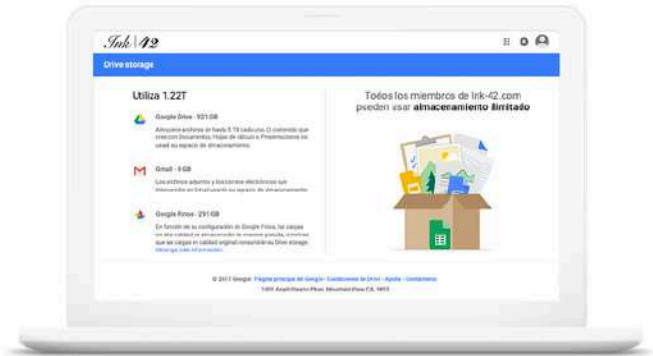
Ink 42

Drive storage

Utiliza 1.22T

Google Drive · 931 GB

Almacena archivos en hasta 5 TB cada uno. El contenido que crees con Documentos, Hojas de cálculo o Presentaciones no usará su espacio de almacenamiento.

Gmail · 0 GB

Los archivos adjuntos y los correos electrónicos que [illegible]

Google Fotos · 291 GB

En función de su configuración de Google Fotos, las cargas en alta calidad se almacenarán de manera gratuita, mientras que las cargas en calidad original consumirán su Drive storage. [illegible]

Todos los miembros de Ink-42.com pueden usar almacenamiento ilimitado

© 2017 Google · Página principal de Google · Condiciones de Drive · Ayuda · Comentarios
1600 Amphitheatre Pkwy, Mountain View, CA, 94043